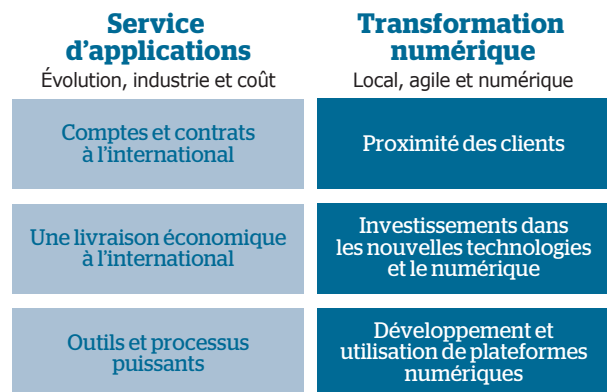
Service d’applications
Évolution, industrie et coût

Transformation numérique
Local, agile et numérique

Comptes et contrats à l’international

Proximité des clients

Une livraison économique à l’international

Investissements dans les nouvelles technologies et le numérique

Outils et processus puissants

Développement et utilisation de plateformes numériques